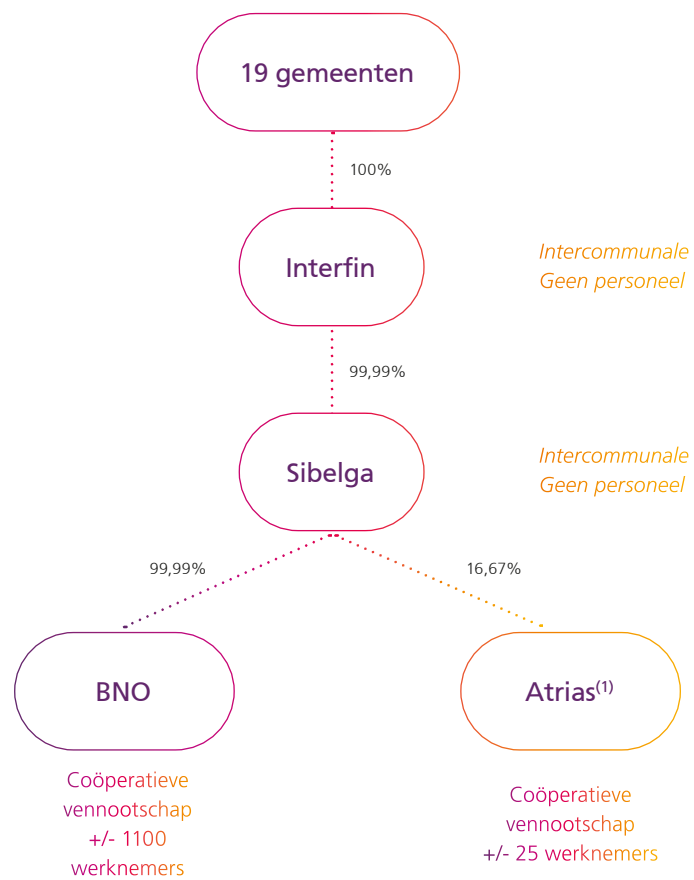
19 gemeenten

100%

Interfin

Intercommunale
Geen personeel

99,99%

Sibelga

Intercommunale
Geen personeel

99,99%

16,67%

BNO

Coöperatieve vennootschap +/- 1100 werknemers

Atrias$^{(1)}$

Coöperatieve vennootschap +/- 25 werknemers